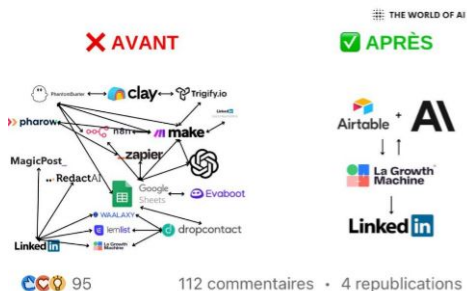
THE WORLD OF AI

❌ AVANT

✅ APRÈS

PhantomBuster clay Trigify.io LinkedIn

pharow n8n make

zapier

MagicPost

RedactAI

Google Sheets Evaboot

WAALAXY

lemlist dropcontact

LinkedIn La Growth Machine

Airtable + A\

↓ ↑

La Growth Machine

↓

LinkedIn

95 112 commentaires • 4 republications